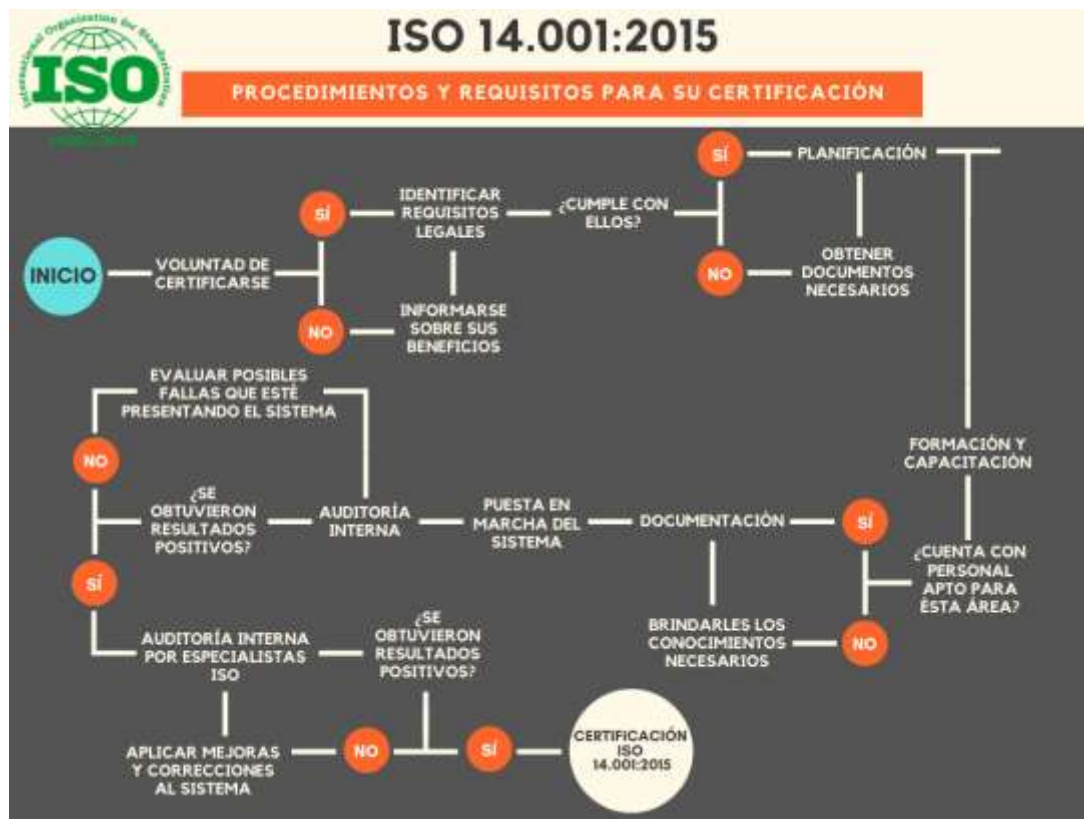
International Organization for Standardization
ISO

ISO 14.001:2015

PROCEDIMIENTOS Y REQUISITOS PARA SU CERTIFICACIÓN

INICIO

VOLUNTAD DE CERTIFICARSE

SÍ

IDENTIFICAR REQUISITOS LEGALES

NO

INFORMARSE SOBRE SUS BENEFICIOS

¿CUMPLE CON ELLOS?

SÍ

PLANIFICACIÓN

NO

OBTENER DOCUMENTOS NECESARIOS

FORMACIÓN Y CAPACITACIÓN

¿CUENTA CON PERSONAL APTO PARA ÉSTA ÁREA?

SÍ

DOCUMENTACIÓN

NO

BRINDARLES LOS CONOCIMIENTOS NECESARIOS

PUESTA EN MARCHA DEL SISTEMA

AUDITORÍA INTERNA

¿SE OBTUVIERON RESULTADOS POSITIVOS?

NO

EVALUAR POSIBLES FALLAS QUE ESTÉ PRESENTANDO EL SISTEMA

SÍ

AUDITORÍA INTERNA POR ESPECIALISTAS ISO

¿SE OBTUVIERON RESULTADOS POSITIVOS?

NO

APLICAR MEJORAS Y CORRECCIONES AL SISTEMA

SÍ

CERTIFICACIÓN ISO 14.001:2015